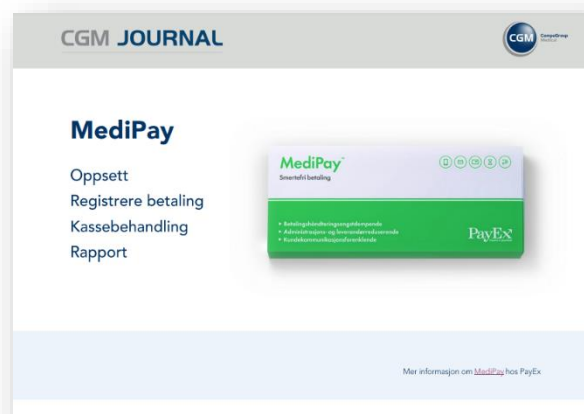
CGM JOURNAL

CGM CompuGroup Medical

MediPay

Oppsett
Registrere betaling
Kassebehandling
Rapport

MediPay™
Smertefri betaling

• Betalingsbehandlingsengstdempende
• Administrasjons- og leverandørreduserende
• Kundekommunikasjonsforenklende

PayEx

Mer informasjon om MediPay hos PayEx